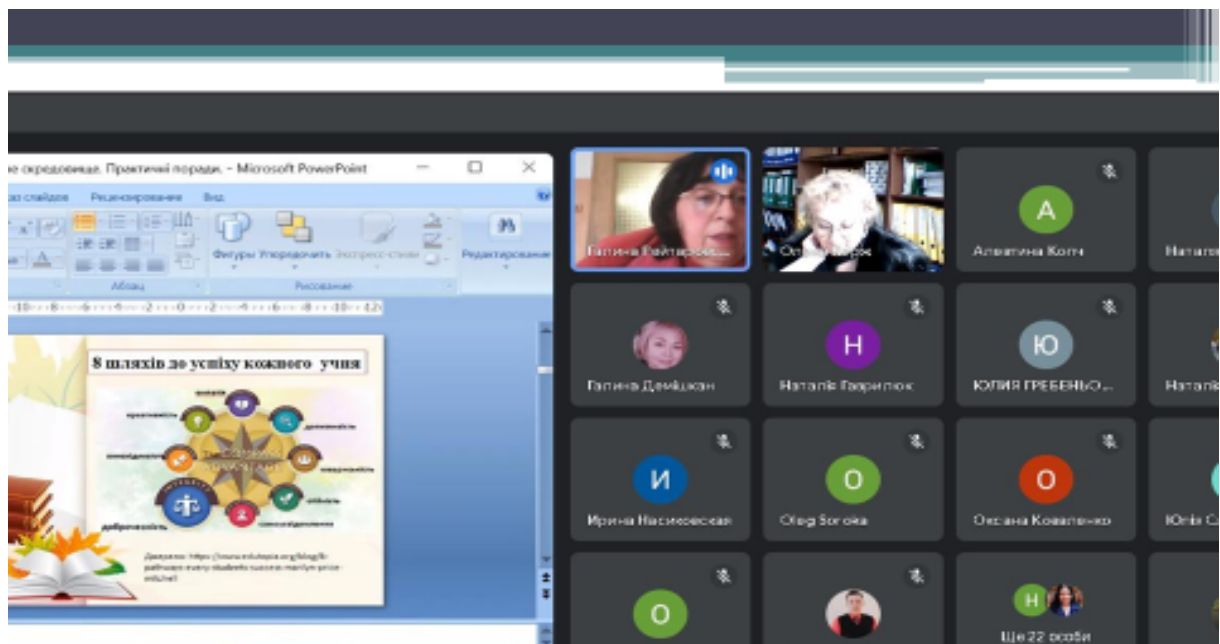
е скредовищ. Практичні поради. - Microsoft PowerPoint

зо слайдов Рецензирование Вид

Фигуры Упорядочить Экспресс-стили Редактирование

Абзац Рисование

8 шляхів до успіху кожного учня

Джерело: https://www.edutopia.org/blog/8-pathways-every-students-success-marilyn-price-mitchell

Галина Гайтарова...

Алевтина Котч

Натал...

Галина Демідчан

Наталія Гаврилюк

ЮЛИЯ ГРЕБЕНЬО...

Наталі...

Ирина Насиковская

Oleg Sorока

Оксана Коваленко

Юлія С...

Ще 22 особи